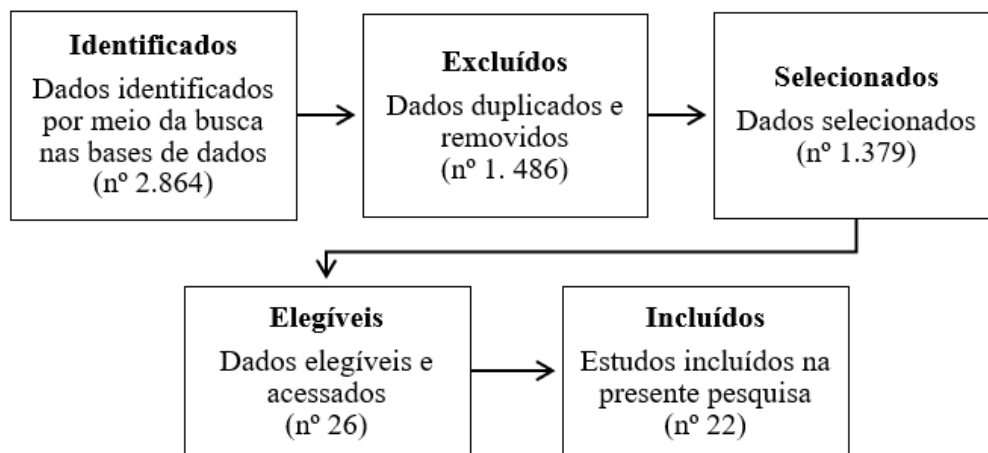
**Identificados**
Dados identificados por meio da busca nas bases de dados (nº 2.864)

**Excluídos**
Dados duplicados e removidos (nº 1. 486)

**Selecionados**
Dados selecionados (nº 1.379)

**Elegíveis**
Dados elegíveis e acessados (nº 26)

**Incluídos**
Estudos incluídos na presente pesquisa (nº 22)